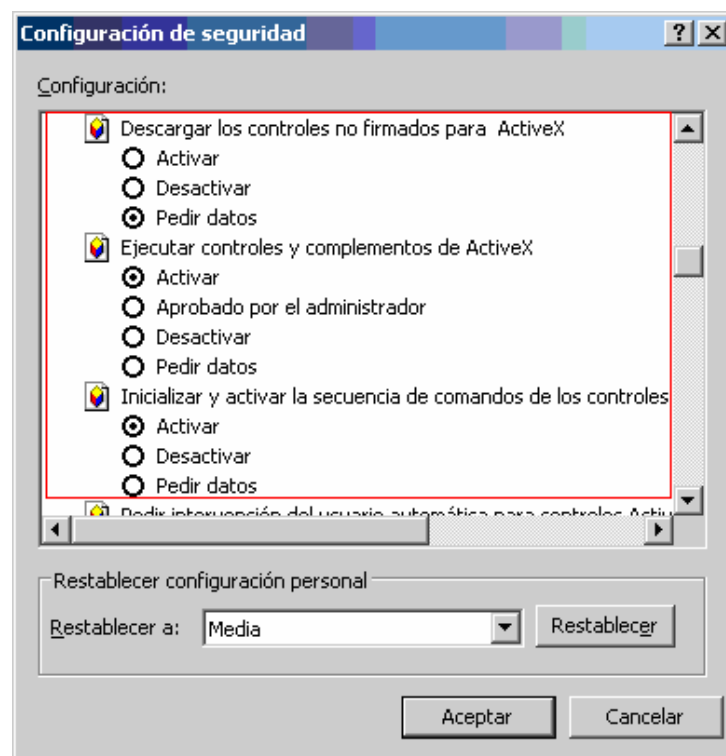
Configuración de seguridad

?

X

Configuración:

Descargar los controles no firmados para ActiveX

Activar

Desactivar

Pedir datos

Ejecutar controles y complementos de ActiveX

Activar

Aprobado por el administrador

Desactivar

Pedir datos

Inicializar y activar la secuencia de comandos de los controles

Activar

Desactivar

Pedir datos

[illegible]

Restablecer configuración personal

Restablecer a: Media

Restablecer

Aceptar

Cancelar